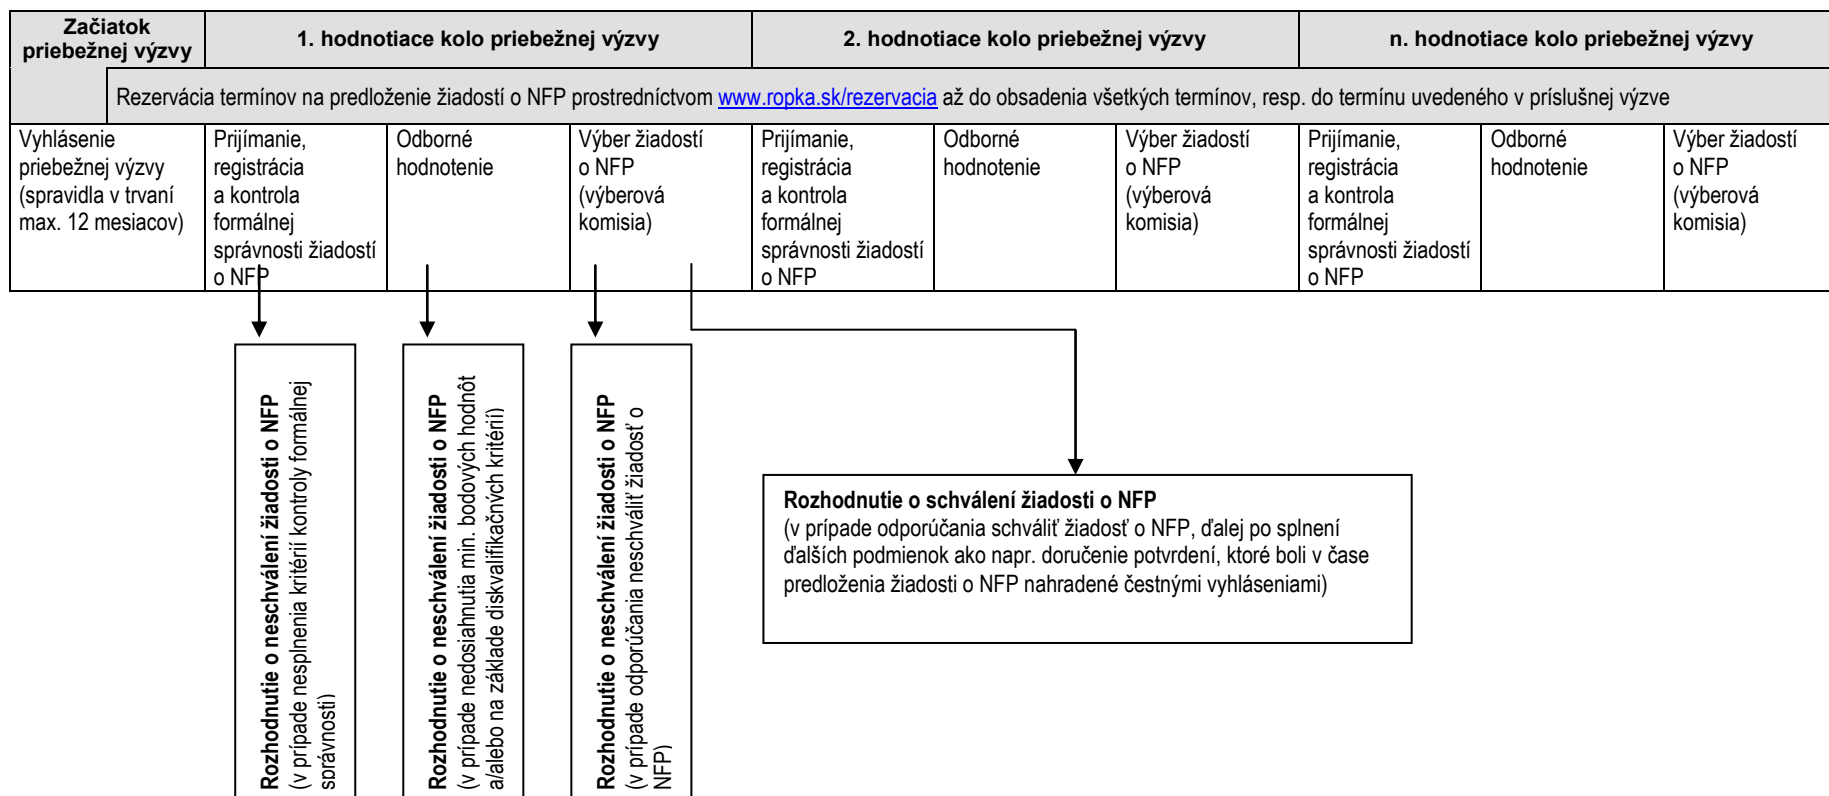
| Začiatok priebežnej výzvy | 1. hodnotiace kolo priebežnej výzvy | | | 2. hodnotiace kolo priebežnej výzvy | | | n. hodnotiace kolo priebežnej výzvy | | |
|---|---|---|---|---|---|---|---|---|---|
| | Rezervácia termínov na predloženie žiadostí o NFP prostredníctvom www.ropka.sk/rezervacia až do obsadenia všetkých termínov, resp. do termínu uvedeného v príslušnej výzve | | | | | | | | |
| Vyhlásenie priebežnej výzvy (spravidla v trvaní max. 12 mesiacov) | Prijímanie, registrácia a kontrola formálnej správnosti žiadostí o NFP | Odborné hodnotenie | Výber žiadostí o NFP (výberová komisia) | Prijímanie, registrácia a kontrola formálnej správnosti žiadostí o NFP | Odborné hodnotenie | Výber žiadostí o NFP (výberová komisia) | Prijímanie, registrácia a kontrola formálnej správnosti žiadostí o NFP | Odborné hodnotenie | Výber žiadostí o NFP (výberová komisia) |

Rozhodnutie o neschválení žiadosti o NFP (v prípade nesplnenia kritérií kontroly formálnej správnosti)

Rozhodnutie o neschválení žiadosti o NFP (v prípade nedosiahnutia min. bodových hodnôt a/alebo na základe diskvalifikačných kritérií)

Rozhodnutie o neschválení žiadosti o NFP (v prípade odporúčania neschváliť žiadosť o NFP)

Rozhodnutie o schválení žiadosti o NFP
(v prípade odporúčania schváliť žiadosť o NFP, ďalej po splnení ďalších podmienok ako napr. doručenie potvrdení, ktoré boli v čase predloženia žiadosti o NFP nahradené čestnými vyhláseniami)